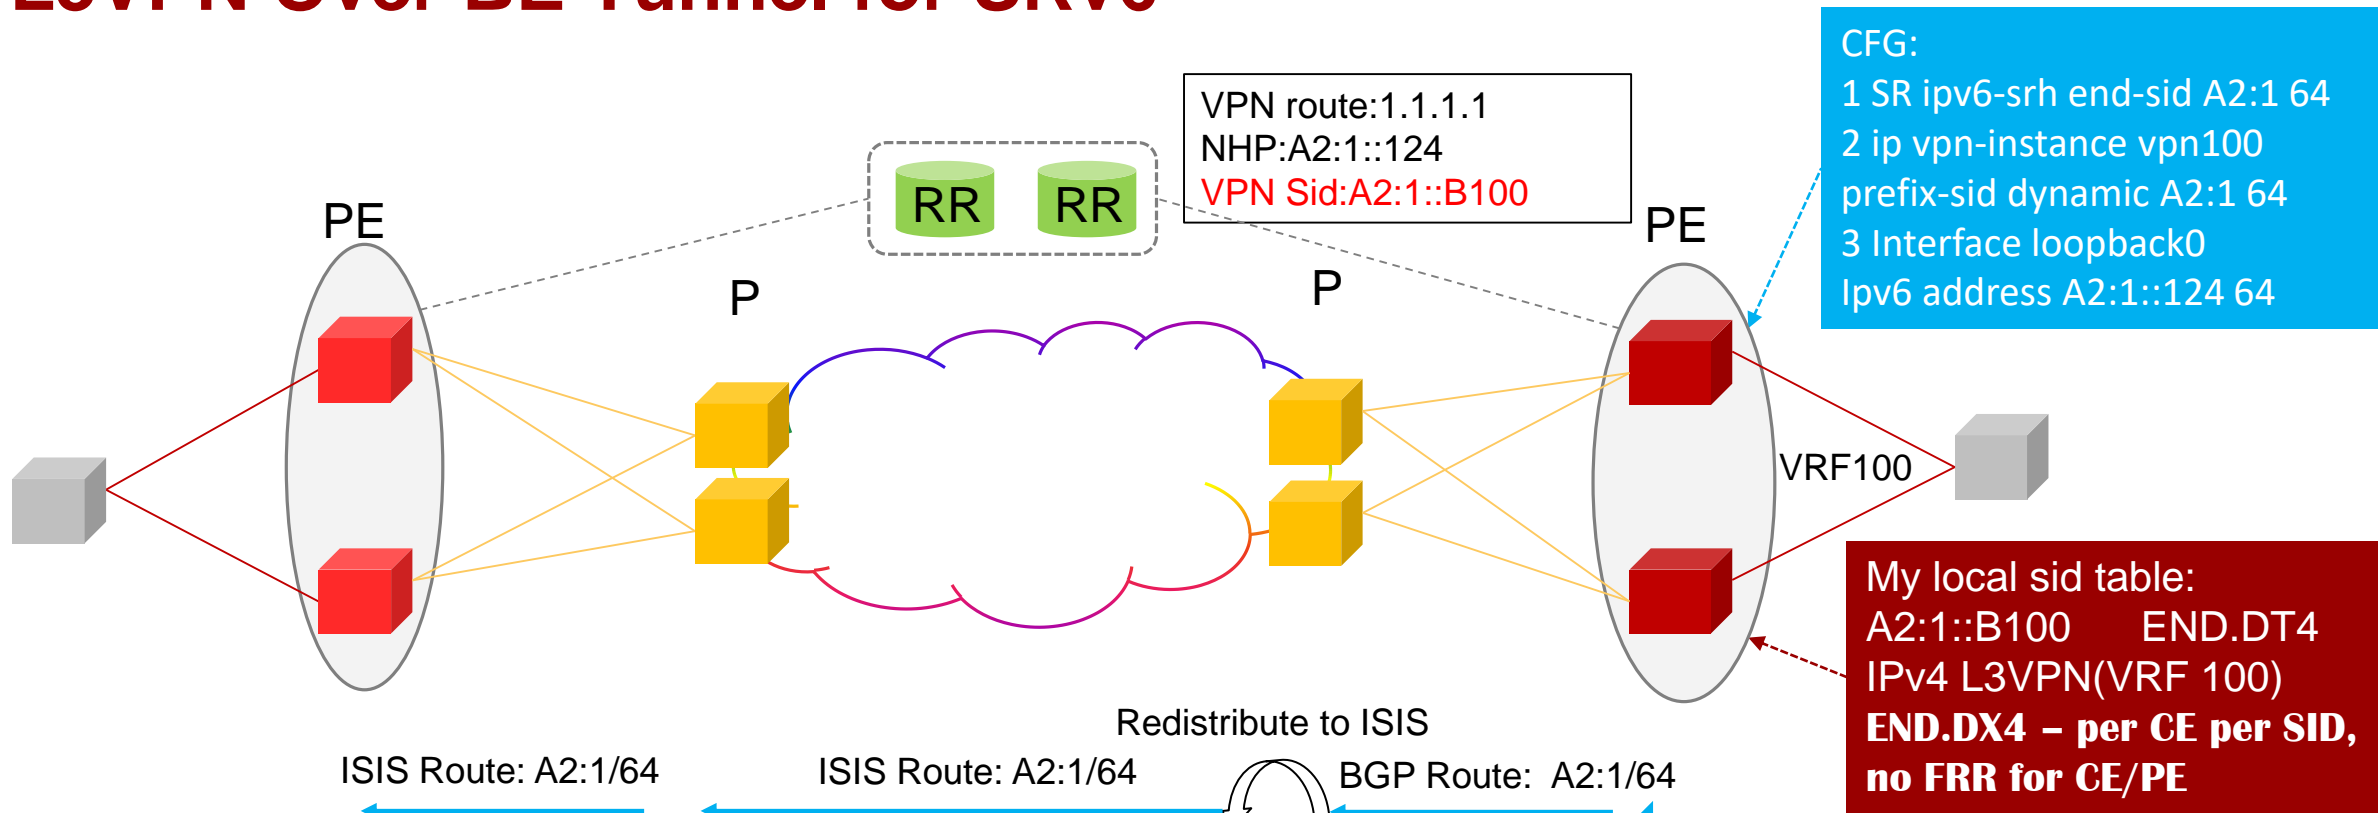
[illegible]

CFG:
1 SR ipv6-srh end-sid A2:1 64
2 ip vpn-instance vpn100
prefix-sid dynamic A2:1 64
3 Interface loopback0
Ipv6 address A2:1::124 64

VPN route:1.1.1.1
NHP:A2:1::124
VPN Sid:A2:1::B100

RR RR

PE

PE

P

P

VRF100

My local sid table:
A2:1::B100 END.DT4
IPv4 L3VPN(VRF 100)
END.DX4 – per CE per SID, no FRR for CE/PE

Redistribute to ISIS

ISIS Route: A2:1/64

ISIS Route: A2:1/64

BGP Route: A2:1/64